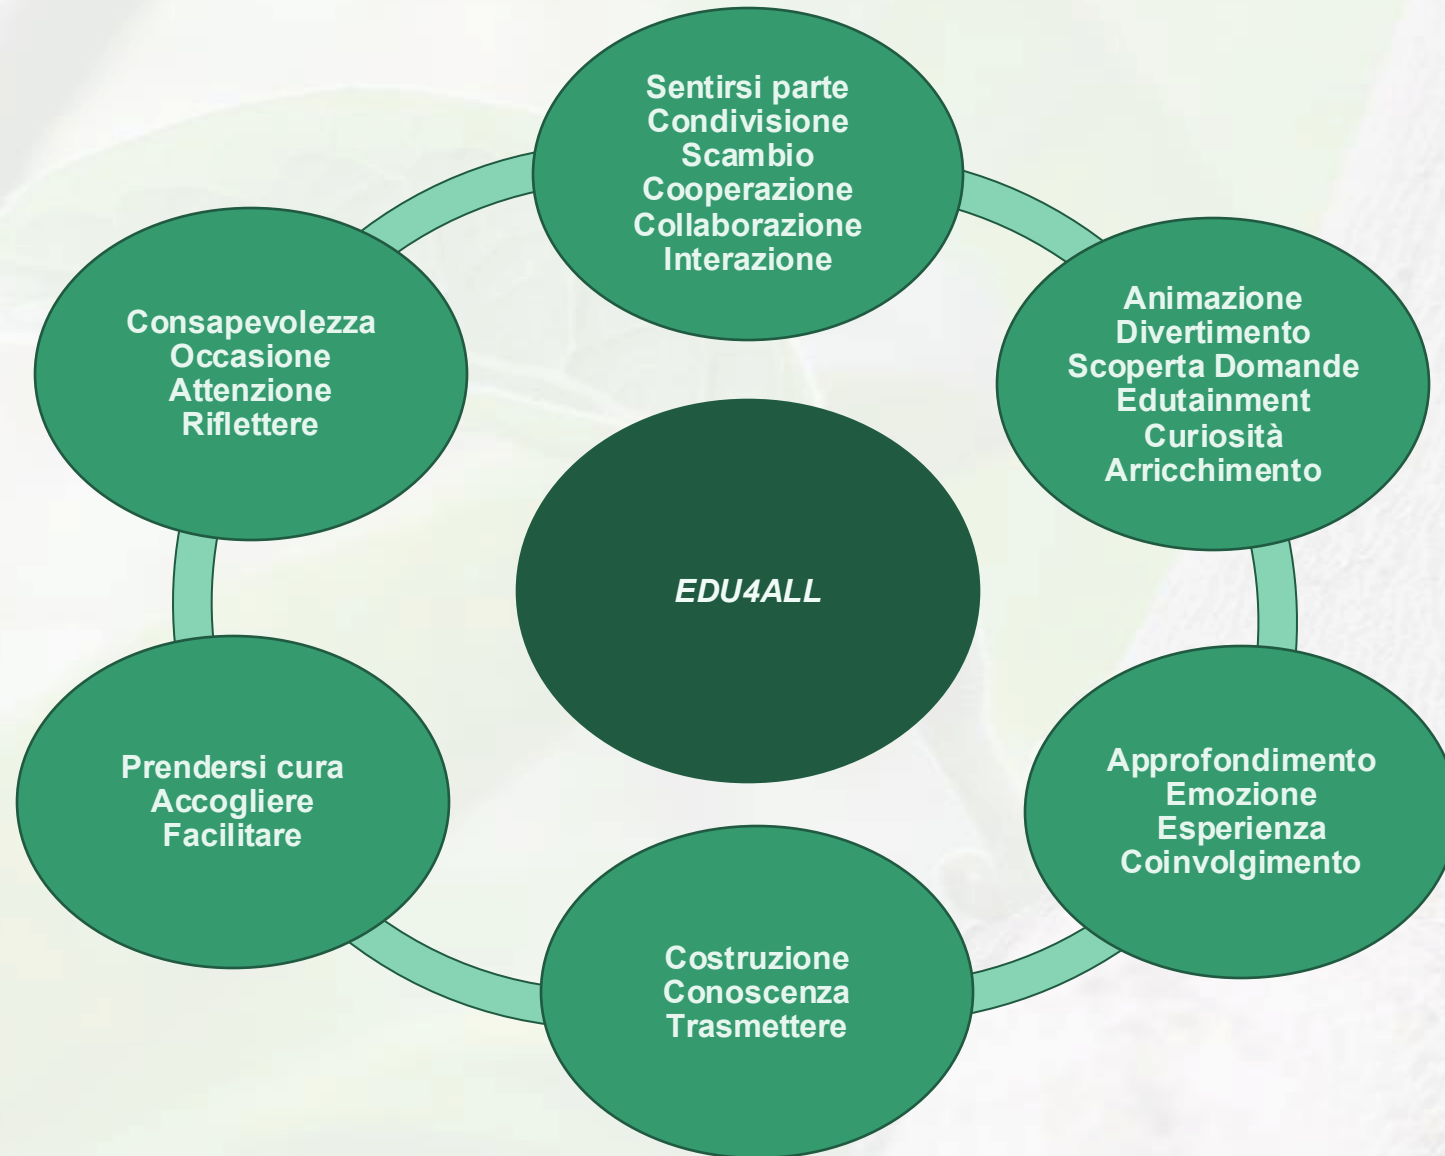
Sentirsi parte
Condivisione
Scambio
Cooperazione
Collaborazione
Interazione

Animazione
Divertimento
Scoperta Domande
Edutainment
Curiosità
Arricchimento

Approfondimento
Emozione
Esperienza
Coinvolgimento

Costruzione
Conoscenza
Trasmettere

Prendersi cura
Accogliere
Facilitare

Consapevolezza
Occasione
Attenzione
Riflettere

EDU4ALL